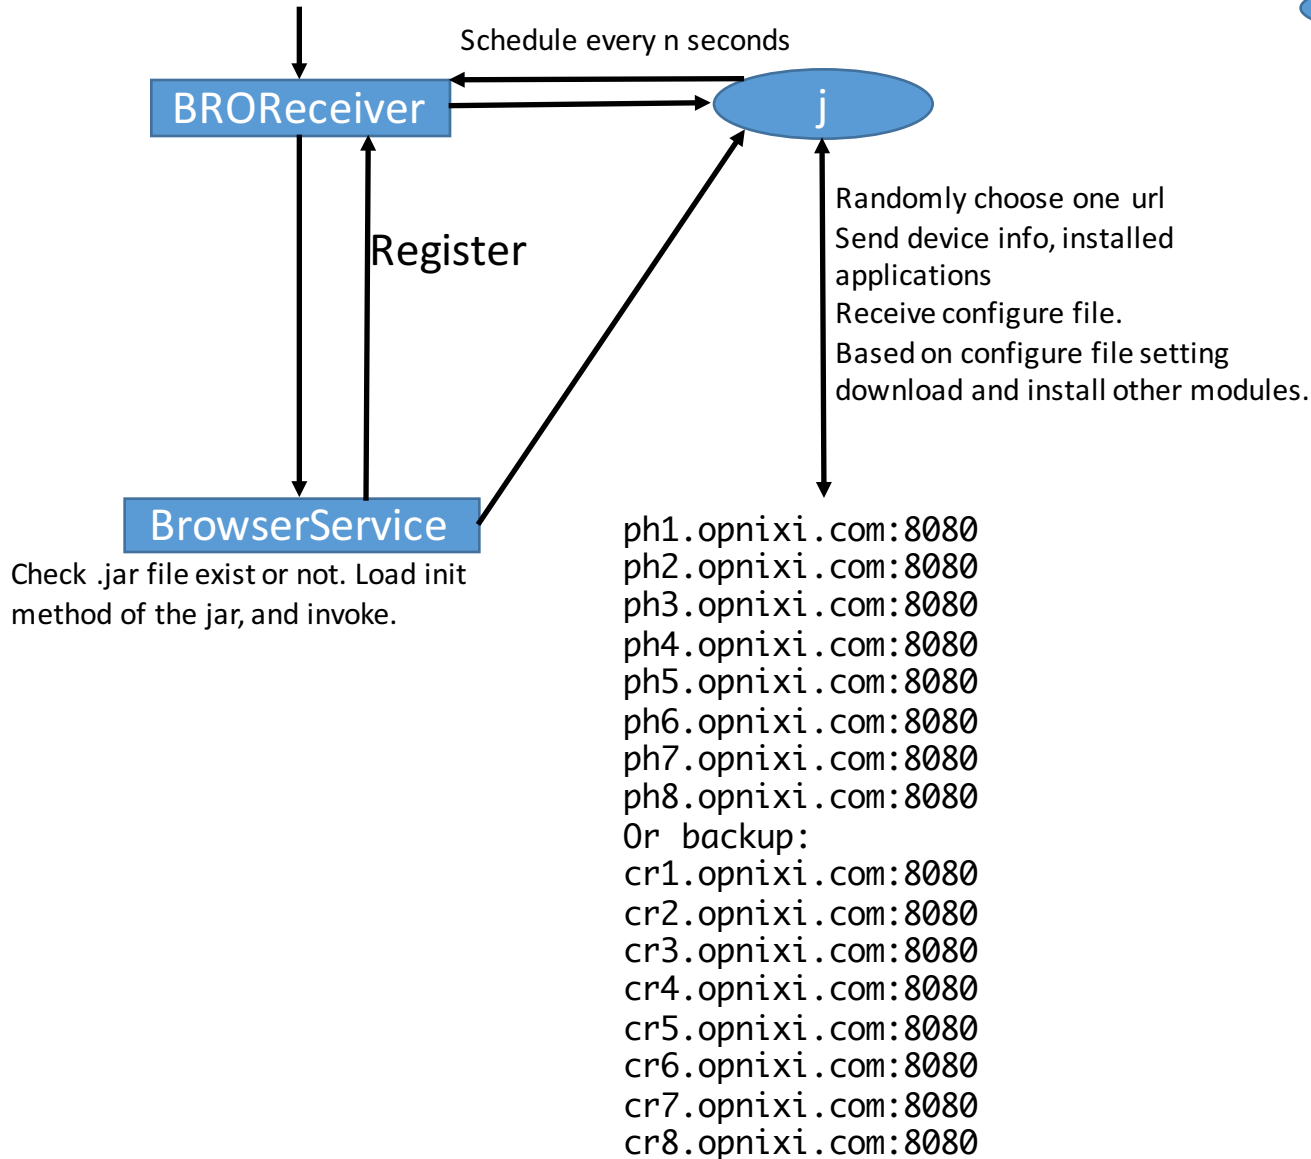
Schedule every n seconds

BROReceiver

j

Register

Randomly choose one url
Send device info, installed applications
Receive configure file.
Based on configure file setting download and install other modules.

BrowserService

Check .jar file exist or not. Load init method of the jar, and invoke.

ph1.opnixi.com:8080
ph2.opnixi.com:8080
ph3.opnixi.com:8080
ph4.opnixi.com:8080
ph5.opnixi.com:8080
ph6.opnixi.com:8080
ph7.opnixi.com:8080
ph8.opnixi.com:8080
Or backup:
cr1.opnixi.com:8080
cr2.opnixi.com:8080
cr3.opnixi.com:8080
cr4.opnixi.com:8080
cr5.opnixi.com:8080
cr6.opnixi.com:8080
cr7.opnixi.com:8080
cr8.opnixi.com:8080